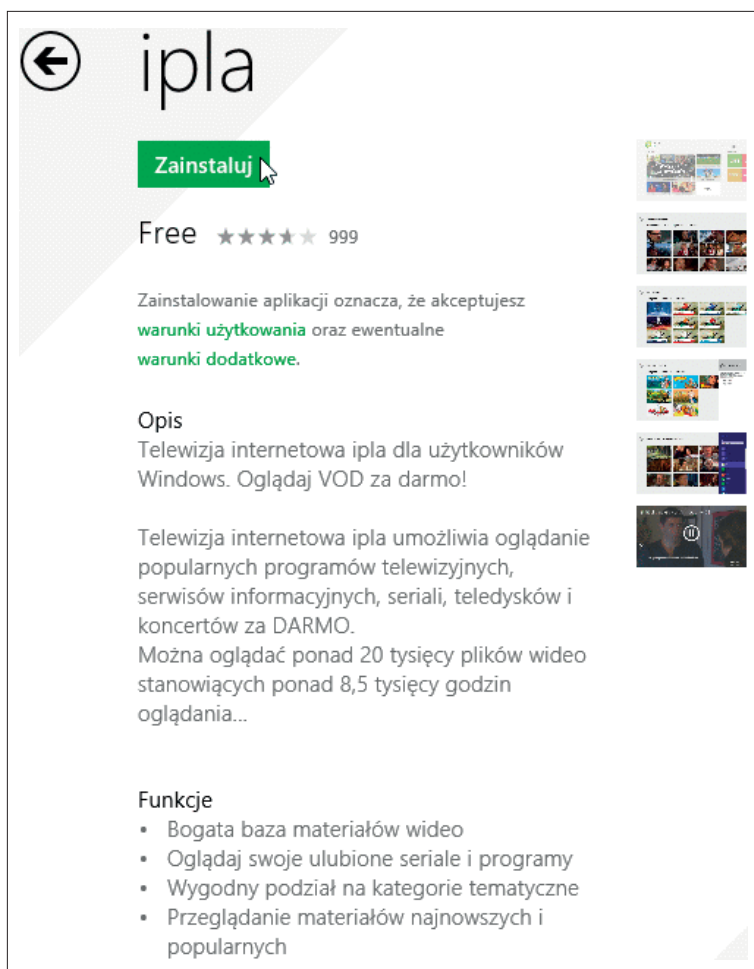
ipla

Zainstaluj

Free ★★★★★ 999

Zainstalowanie aplikacji oznacza, że akceptujesz warunki użytkowania oraz ewentualne warunki dodatkowe.

Opis
Telewizja internetowa ipla dla użytkowników Windows. Oglądaj VOD za darmo!

Telewizja internetowa ipla umożliwia oglądanie popularnych programów telewizyjnych, serwisów informacyjnych, seriali, teledysków i koncertów za DARMO.
Można oglądać ponad 20 tysięcy plików wideo stanowiących ponad 8,5 tysięcy godzin oglądania...

Funkcje
• Bogata baza materiałów wideo
• Oglądaj swoje ulubione seriale i programy
• Wygodny podział na kategorie tematyczne
• Przeglądanie materiałów najnowszych i popularnych